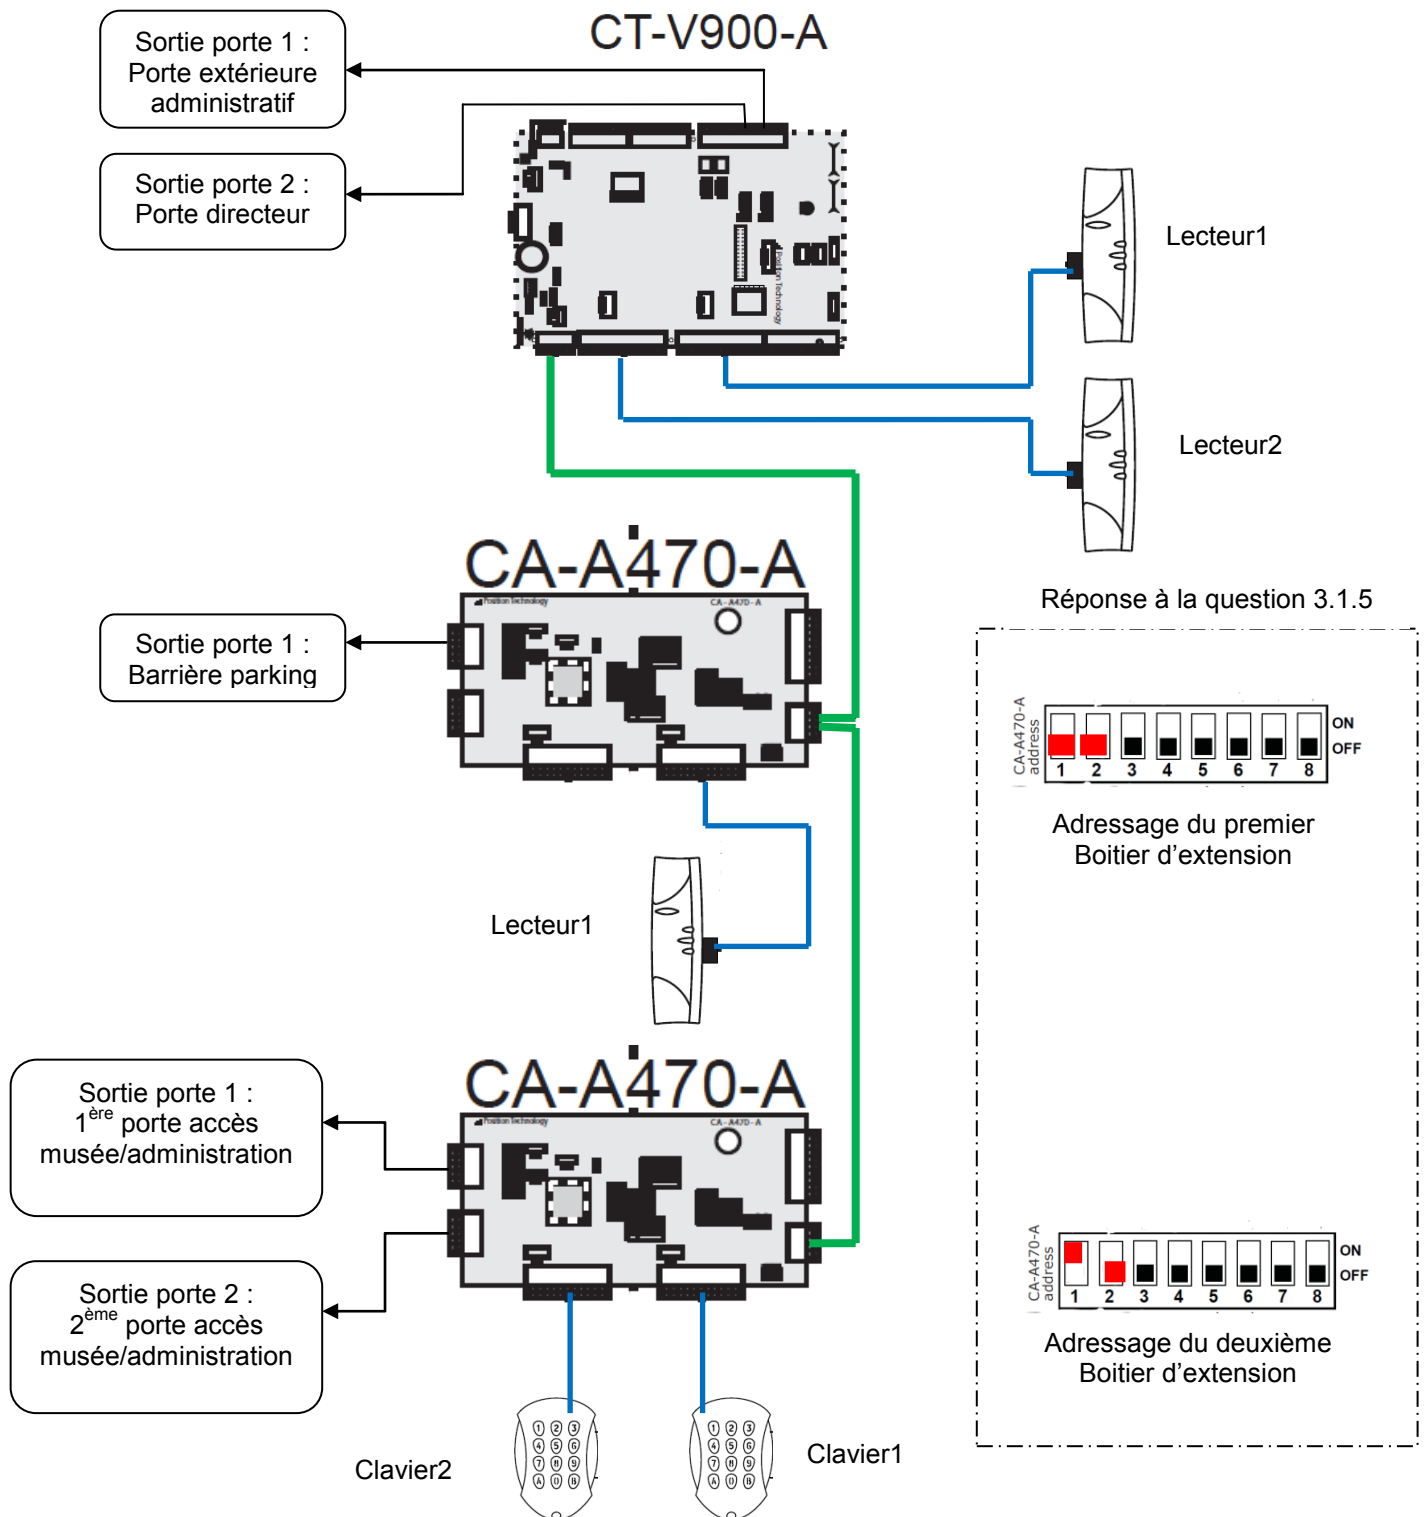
CT-V900-A

Sortie porte 1 : Porte extérieure administratif

Sortie porte 2 : Porte directeur

Lecteur1

Lecteur2

CA-A470-A

Sortie porte 1 : Barrière parking

Réponse à la question 3.1.5

CA-A470-A address

ON
OFF
1 2 3 4 5 6 7 8

Adressage du premier Boitier d'extension

Lecteur1

CA-A470-A

Sortie porte 1 : $1^{ère}$ porte accès musée/administration

Sortie porte 2 : $2^{ème}$ porte accès musée/administration

CA-A470-A address

ON
OFF
1 2 3 4 5 6 7 8

Adressage du deuxième Boitier d'extension

Clavier2

Clavier1